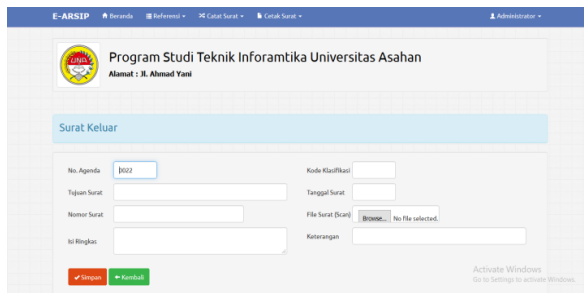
E-ARSIP Beranda Referensi ▾ Catat Surat ▾ Cetak Surat ▾ Administrator ▾

UNA

Program Studi Teknik Inforamtika Universitas Asahan

Alamat : Jl. Ahmad Yani

Surat Keluar

No. Agenda 0022

Tujuan Surat

Nomor Surat

Isi Ringkas

Kode Klasifikasi

Tanggal Surat

File Surat (Scan) Browse... No file selected.

Keterangan

Simpan Kembali

Activate Windows
Go to Settings to activate Windows.